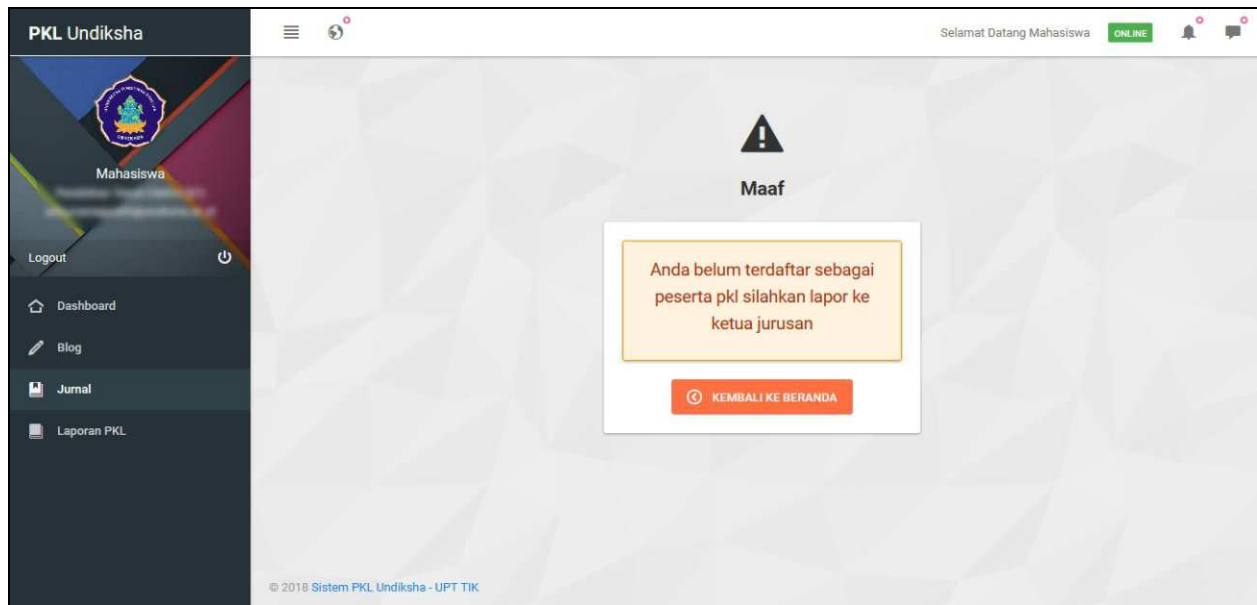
PKL Undiksha

Selamat Datang Mahasiswa ONLINE

Mahasiswa
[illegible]
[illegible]

Logout

Dashboard

Blog

Jurnal

Laporan PKL

Maaf

Anda belum terdaftar sebagai peserta pkl silahkan lapor ke ketua jurusan

KEMBALI KE BERANDA

© 2018 Sistem PKL Undiksha - UPT TIK